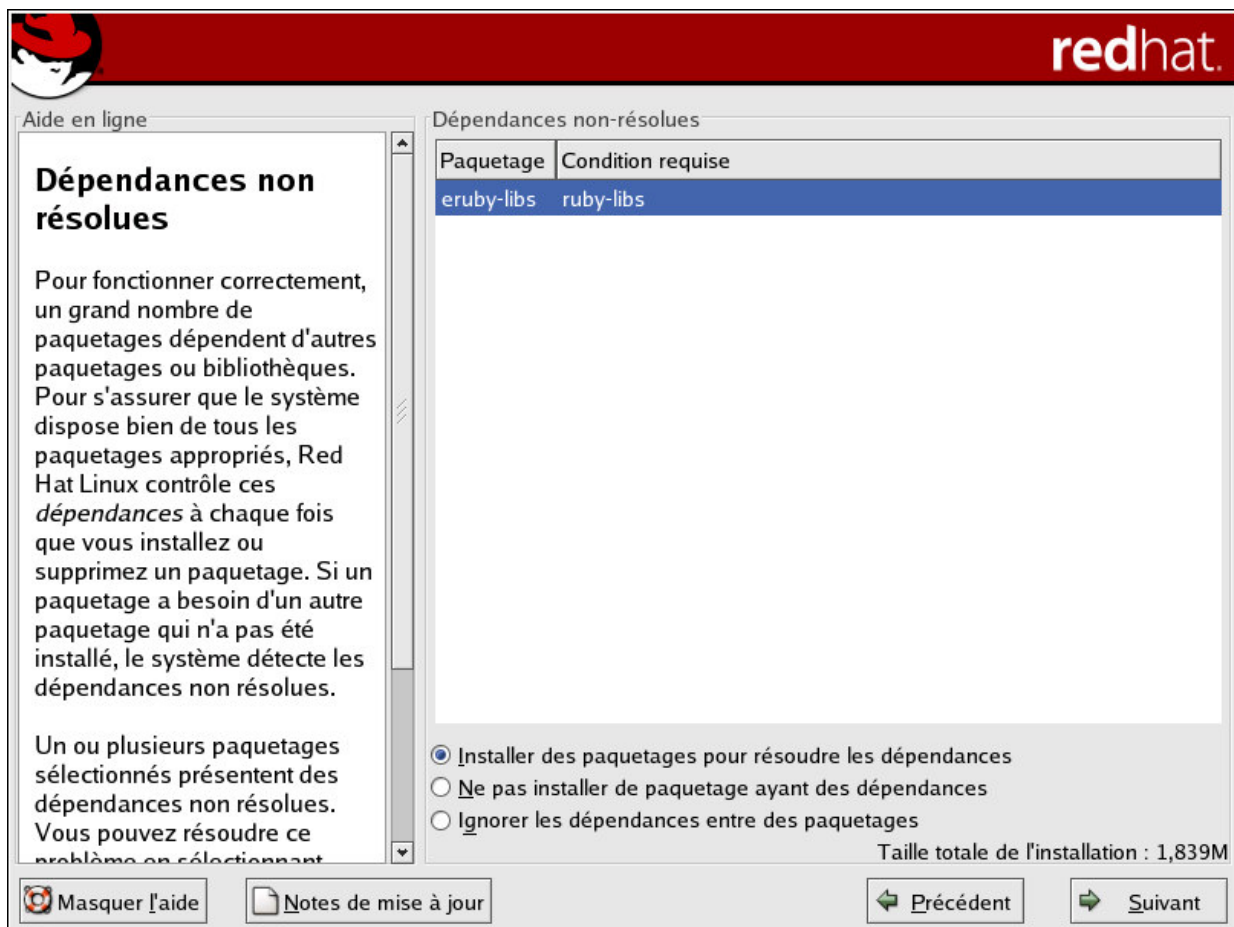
redhat.

Aide en ligne

Dépendances non résolues

Pour fonctionner correctement, un grand nombre de paquetages dépendent d'autres paquetages ou bibliothèques. Pour s'assurer que le système dispose bien de tous les paquetages appropriés, Red Hat Linux contrôle ces *dépendances* à chaque fois que vous installez ou supprimez un paquetage. Si un paquetage a besoin d'un autre paquetage qui n'a pas été installé, le système détecte les dépendances non résolues.

Un ou plusieurs paquetages sélectionnés présentent des dépendances non résolues. Vous pouvez résoudre ce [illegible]

Dépendances non-résolues

| Paquetage | Condition requise |
|---|---|
| eruby-libs | ruby-libs |

Installer des paquetages pour résoudre les dépendances
Ne pas installer de paquetage ayant des dépendances
Ignorer les dépendances entre des paquetages

Taille totale de l'installation : 1,839M

Masquer l'aide
Notes de mise à jour
Précédent
Suivant